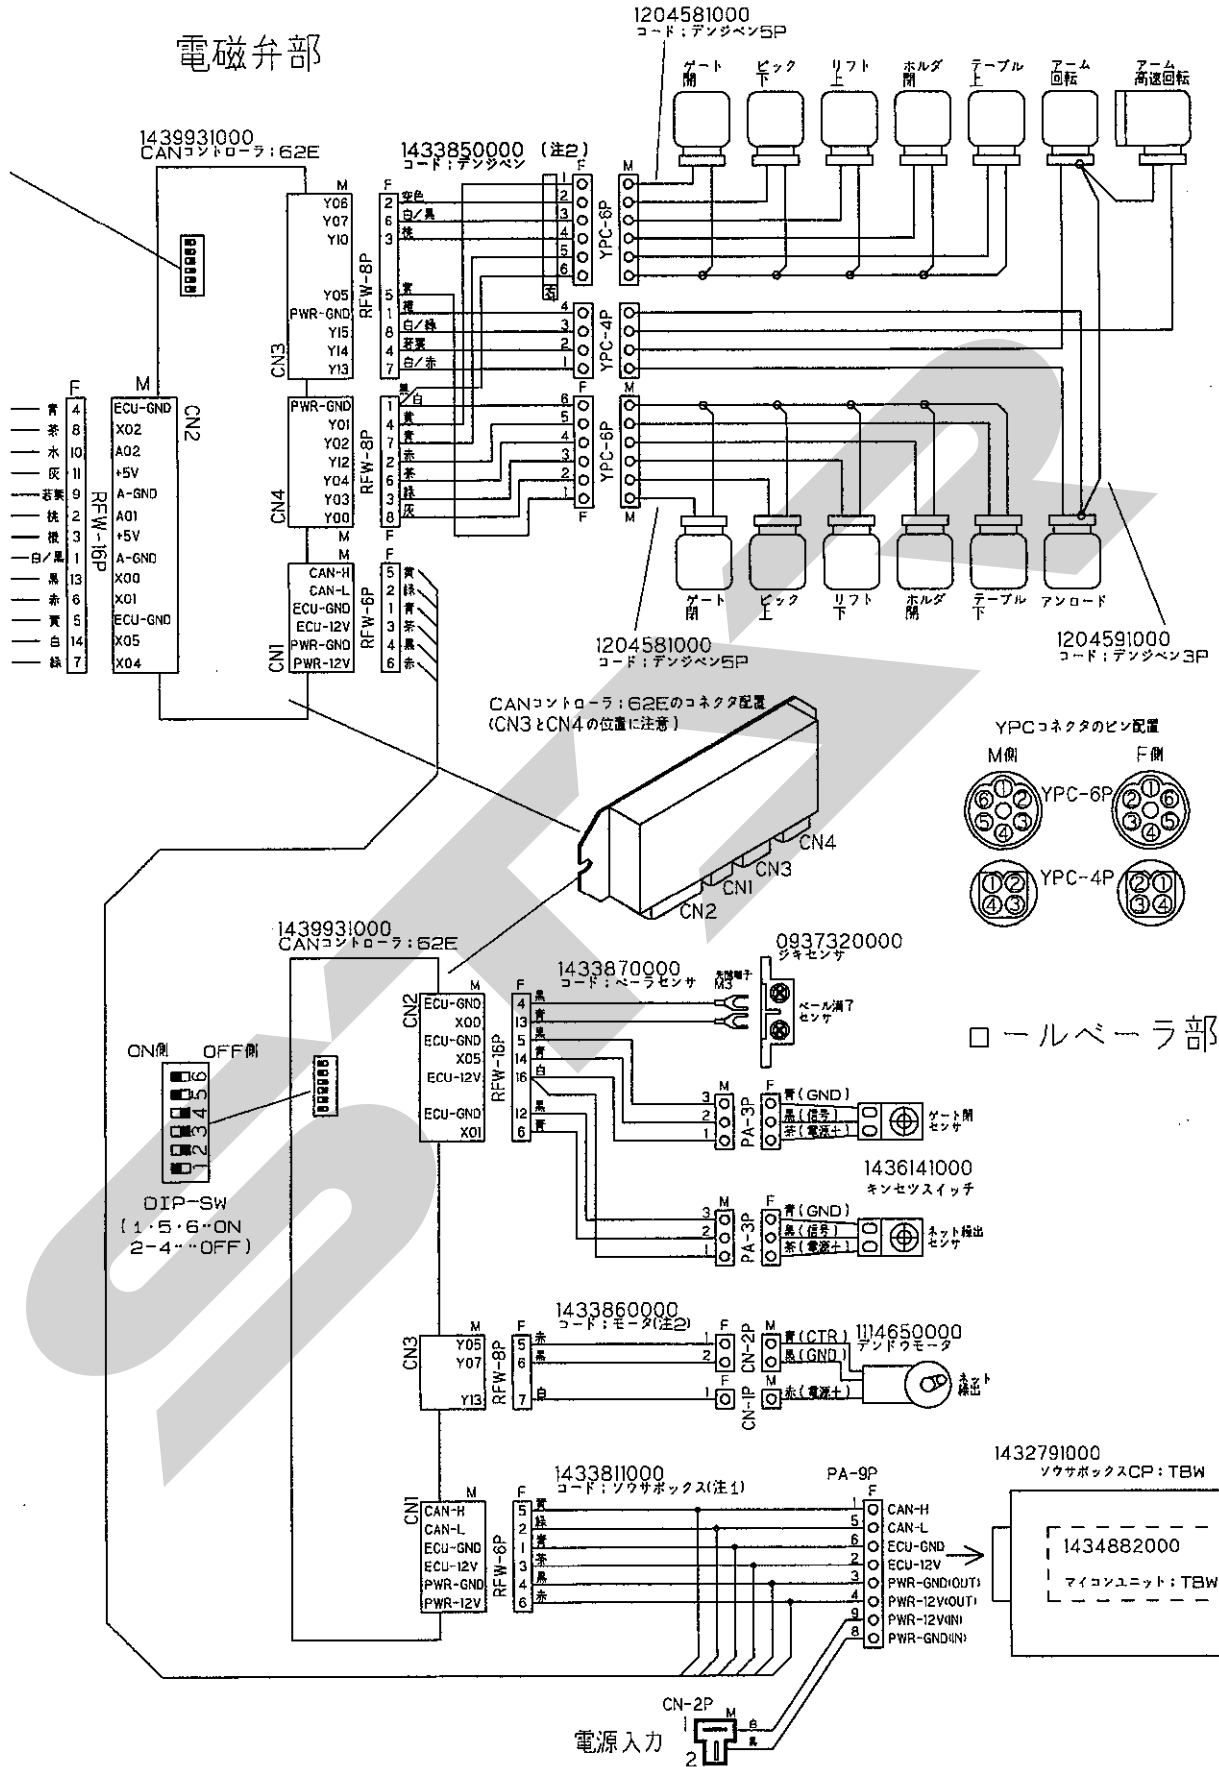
電磁弁部

1439931000
CANコントローラ：62E

1433850000 (注2)
コード；デンジベン

1204581000
コード；デンジベン5P

ゲート 開
ピック 下
リフト 上
ホルダ 開
テーブル 上
アーム 回転
アーム 高速回転

M
Y06
Y07
Y10
Y05
PWR-GND
Y15
Y14
Y13
CN3
RFW-8P

F
2 黄色
6 白/黒
3 桃
5 紫
1 橙
8 白/緑
4 若葉
7 白/赤

F M
2
3
4
5
6
4
3
2
1
YPC-6P
YPC-4P

F
4 青
8 茶
10 水
11 灰
9 若葉
2 桃
3 橙
1 白/黒
13 黒
6 赤
5 黄
14 白
7 緑
RFW-16P

M
ECU-GND
X02
A02
+5V
A-GND
A01
+5V
A-GND
X00
X01
ECU-GND
X05
X04
CN2

PWR-GND
Y01
Y02
Y12
Y04
Y03
Y00
CN4
RFW-8P
1 黒
4 黄
7 青
2 赤
6 茶
3 緑
8 灰
6
5
4
3
2
1
YPC-6P

M
CAN-H
CAN-L
ECU-GND
ECU-12V
PWR-GND
PWR-12V
CN1
RFW-6P
F
5 黄
2 緑
1 青
3 茶
4 黒
6 赤

ゲート 閉
ピック 上
リフト 下
ホルダ 閉
テーブル 下
アンロード

1204581000
コード；デンジベン5P

1204591000
コード；デンジベン3P

CANコントローラ：62Eのコネクタ配置
(CN3とCN4の位置に注意)
CN4
CN3
CN1
CN2

YPCコネクタのピン配置
M側 F側
YPC-6P
YPC-4P

1439931000
CANコントローラ：62E

ON側 OFF側
6
5
4
3
2
1
DIP-SW
(1・5・6…ON
2-4…OFF)

1433870000
コード；ベーラセンサ
0937320000
ジキセンサ
丸型端子 M3
ベール満了 センサ

ロールベーラ部

CN2
ECU-GND
X00
ECU-GND
X05
ECU-12V
ECU-GND
X01
RFW-16P
F
4 黒
13 青
5 黒
14 青
16 白
12 黒
6 青

M F
3 青(GND)
2 黒(信号)
1 茶(電源+)
PA-3P
ゲート開 センサ

1436141000
キンセツスイッチ
3 青(GND)
2 黒(信号)
1 茶(電源+)
PA-3P
ネット検出 センサ

1433860000
コード；モータ(注2)
CN3
Y05
Y07
Y13
RFW-8P
F
5 赤
6 黒
7 白
1
2
CN-2P
1
CN-1P
M
青(CTR)
黒(GND)
赤(電源+)
1114650000
デンドウモータ
ネット検出

1433811000
コード；ソウサボックス(注1)
CN1
CAN-H
CAN-L
ECU-GND
ECU-12V
PWR-GND
PWR-12V
RFW-6P
F
5 黄
2 緑
1 青
3 茶
4 黒
6 赤

PA-9P
F
1 CAN-H
5 CAN-L
6 ECU-GND
2 ECU-12V
3 PWR-GND(OUT)
4 PWR-12V(OUT)
9 PWR-12V(IN)
8 PWR-GND(IN)

1432791000
ソウサボックスCP：TBW
1434882000
マイコンユニット：TBW

CN-2P
1
M
2
白
黒
電源入力